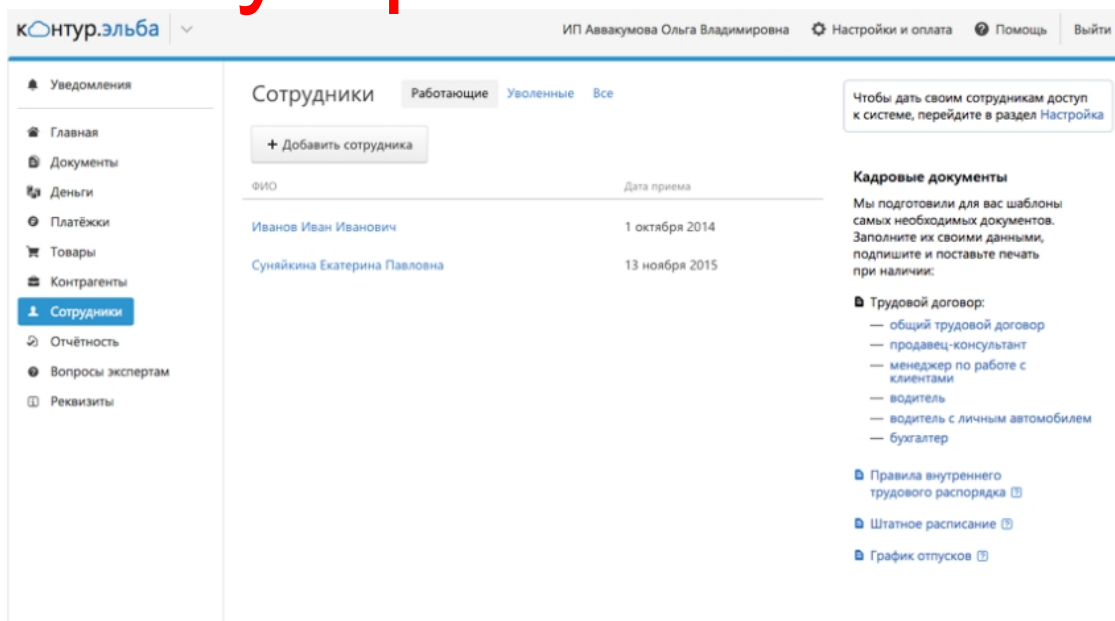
контур.эльба

ИП Аввакумова Ольга Владимировна | Настройки и оплата | Помощь | Выйти

Уведомления

Главная
Документы
Деньги
Платёжки
Товары
Контрагенты
Сотрудники
Отчётность
Вопросы экспертам
Реквизиты

Сотрудники | Работающие | Уволенные | Все

+ Добавить сотрудника

| ФИО | Дата приема |
|---|---|
| Иванов Иван Иванович | 1 октября 2014 |
| Суняйкина Екатерина Павловна | 13 ноября 2015 |

Чтобы дать своим сотрудникам доступ к системе, перейдите в раздел Настройка

Кадровые документы

Мы подготовили для вас шаблоны самых необходимых документов. Заполните их своими данными, подпишите и поставьте печать при наличии:

Трудовой договор:
— общий трудовой договор
— продавец-консультант
— менеджер по работе с клиентами
— водитель
— водитель с личным автомобилем
— бухгалтер

Правила внутреннего трудового распорядка

Штатное расписание

График отпусков